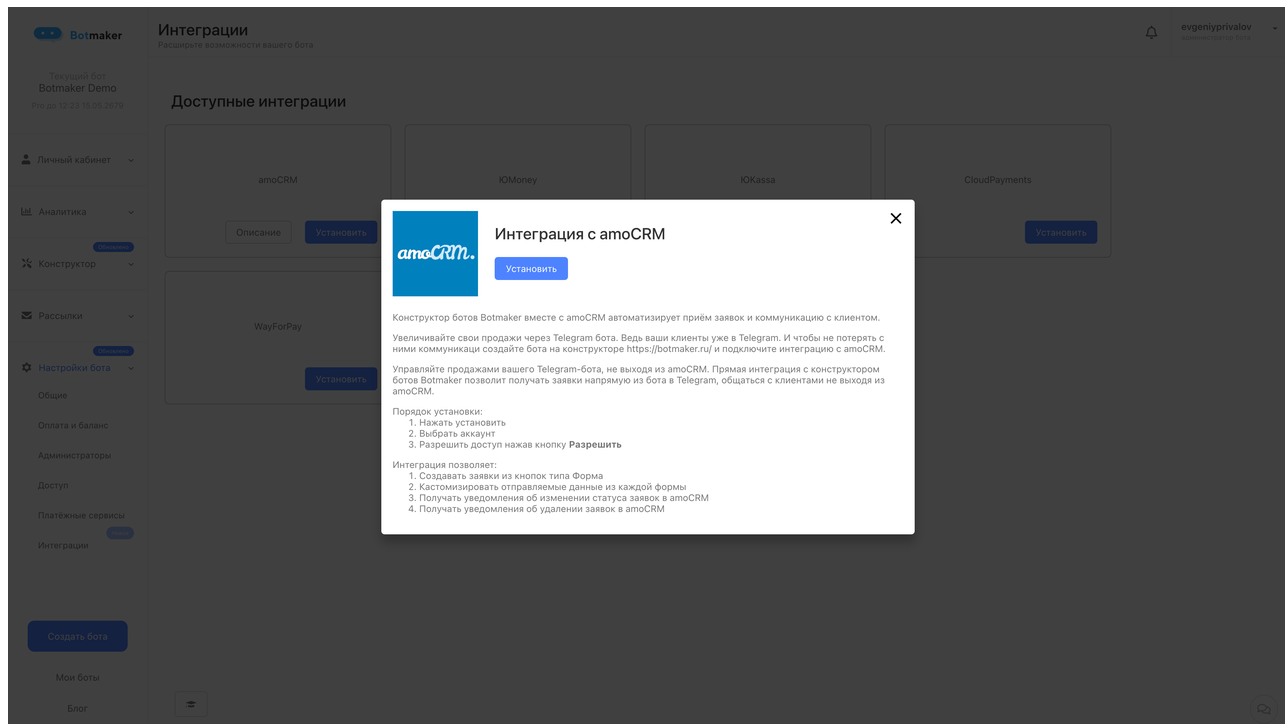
Botmaker

Интеграции
Расширяйте возможности вашего бота

evgeniyprivalov
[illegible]

Текущий бот
Botmaker Demo
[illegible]

Личный кабинет
Аналитика
Обновлено
Конструктор
Рассылки
Обновлено
Настройки бота
Общие
Оплата и баланс
Администраторы
Доступ
Платёжные сервисы
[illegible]
Интеграции

Создать бота
Мои боты
Блог

Доступные интеграции

amoCRM
Описание
Установить

ЮMoney

ЮKassa

CloudPayments
Установить

WayForPay
Установить

amoCRM.

Интеграция с amoCRM
Установить

Конструктор ботов Botmaker вместе с amoCRM автоматизирует приём заявок и коммуникацию с клиентом.

Увеличивайте свои продажи через Telegram бота. Ведь ваши клиенты уже в Telegram. И чтобы не потерять с ними коммуникации создайте бота на конструкторе https://botmaker.ru/ и подключите интеграцию с amoCRM.

Управляйте продажами вашего Telegram-бота, не выходя из amoCRM. Прямая интеграция с конструктором ботов Botmaker позволит получать заявки напрямую из бота в Telegram, общаться с клиентами не выходя из amoCRM.

Порядок установки:
1. Нажать установить
2. Выбрать аккаунт
3. Разрешить доступ нажав кнопку **Разрешить**

Интеграция позволяет:
1. Создавать заявки из кнопок типа Форма
2. Кастомизировать отправляемые данные из каждой формы
3. Получать уведомления об изменении статуса заявок в amoCRM
4. Получать уведомления об удалении заявок в amoCRM